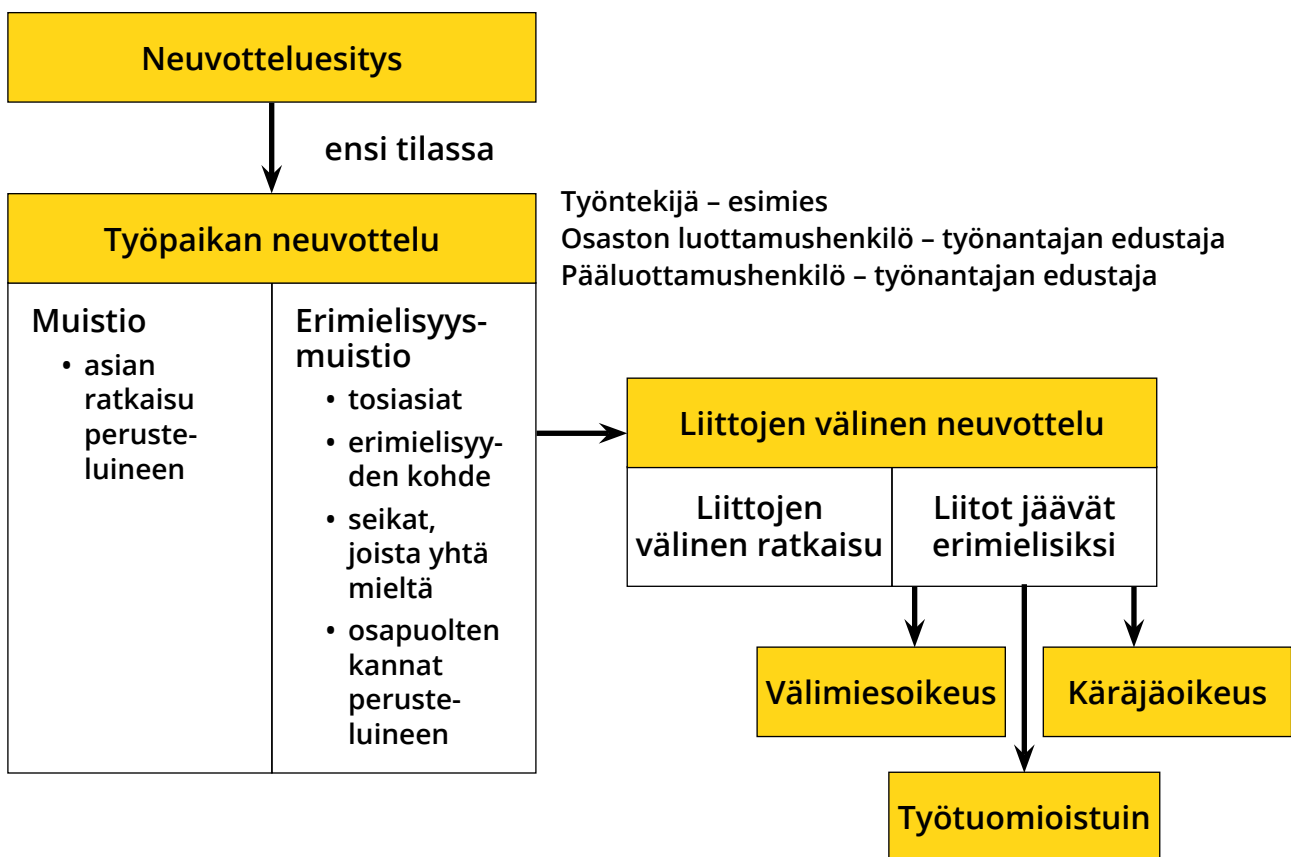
Neuvotteluesitys

ensi tilassa

Työntekijä – esimies
Osaston luottamushenkilö – työnantajan edustaja
Pääluottamushenkilö – työnantajan edustaja

Työpaikan neuvottelu

Muistio
• asian ratkaisu perusteluineen

Erimielisyysmuistio
• tosiasiat
• erimielisyyden kohde
• seikat, joista yhtä mieltä
• osapuolten kannat perusteluineen

Liittojen välinen neuvottelu

Liittojen välinen ratkaisu

Liitot jäävät erimielisiksi

Välimiesoikeus

Käräjäoikeus

Työtuomioistuin